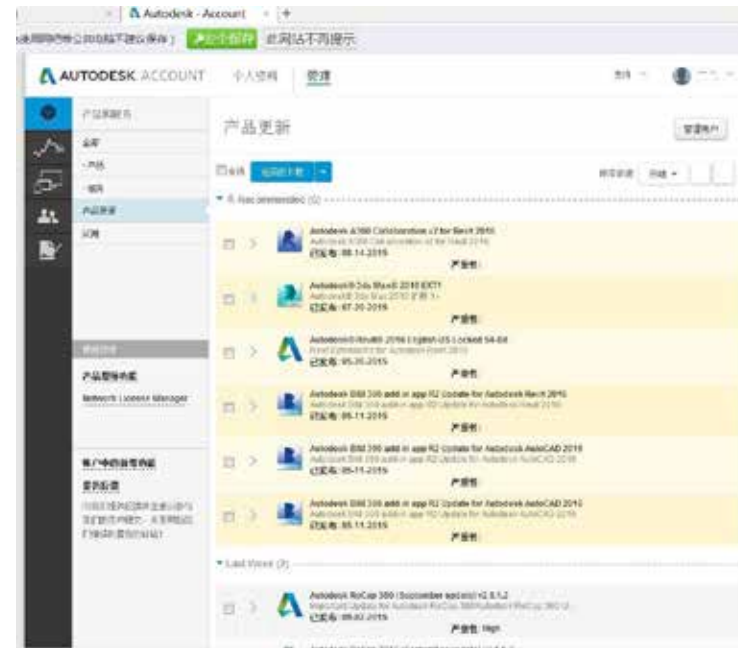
Autodesk - Account

此网站不再提示

AUTODESK ACCOUNT 个人资料 管理

产品和服务

全部

产品

产品更新

试用

产品更新

管理用户

Autodesk A360 Collaboration for Revit 2015

已发布: 08-14-2015

产品:

Autodesk 3ds Max 2016 EXT1

已发布: 07-20-2015

产品:

Autodesk Inventor 2016 English US Locked 64-bit

已发布: 06-20-2015

产品:

Autodesk BIM 360 add-in app R2 Update for Autodesk Revit 2016

已发布: 05-11-2015

产品:

Autodesk BIM 360 add-in app R2 Update for Autodesk AutoCAD 2016

已发布: 05-11-2015

产品:

Autodesk BIM 360 add-in app R2 Update for Autodesk AutoCAD 2015

已发布: 05-11-2015

产品:

产品型号

Network License Manager

Last Week (3)

Autodesk ReCap 360 (September update) v2.0.1.2

已发布: 09-02-2015

产品: High